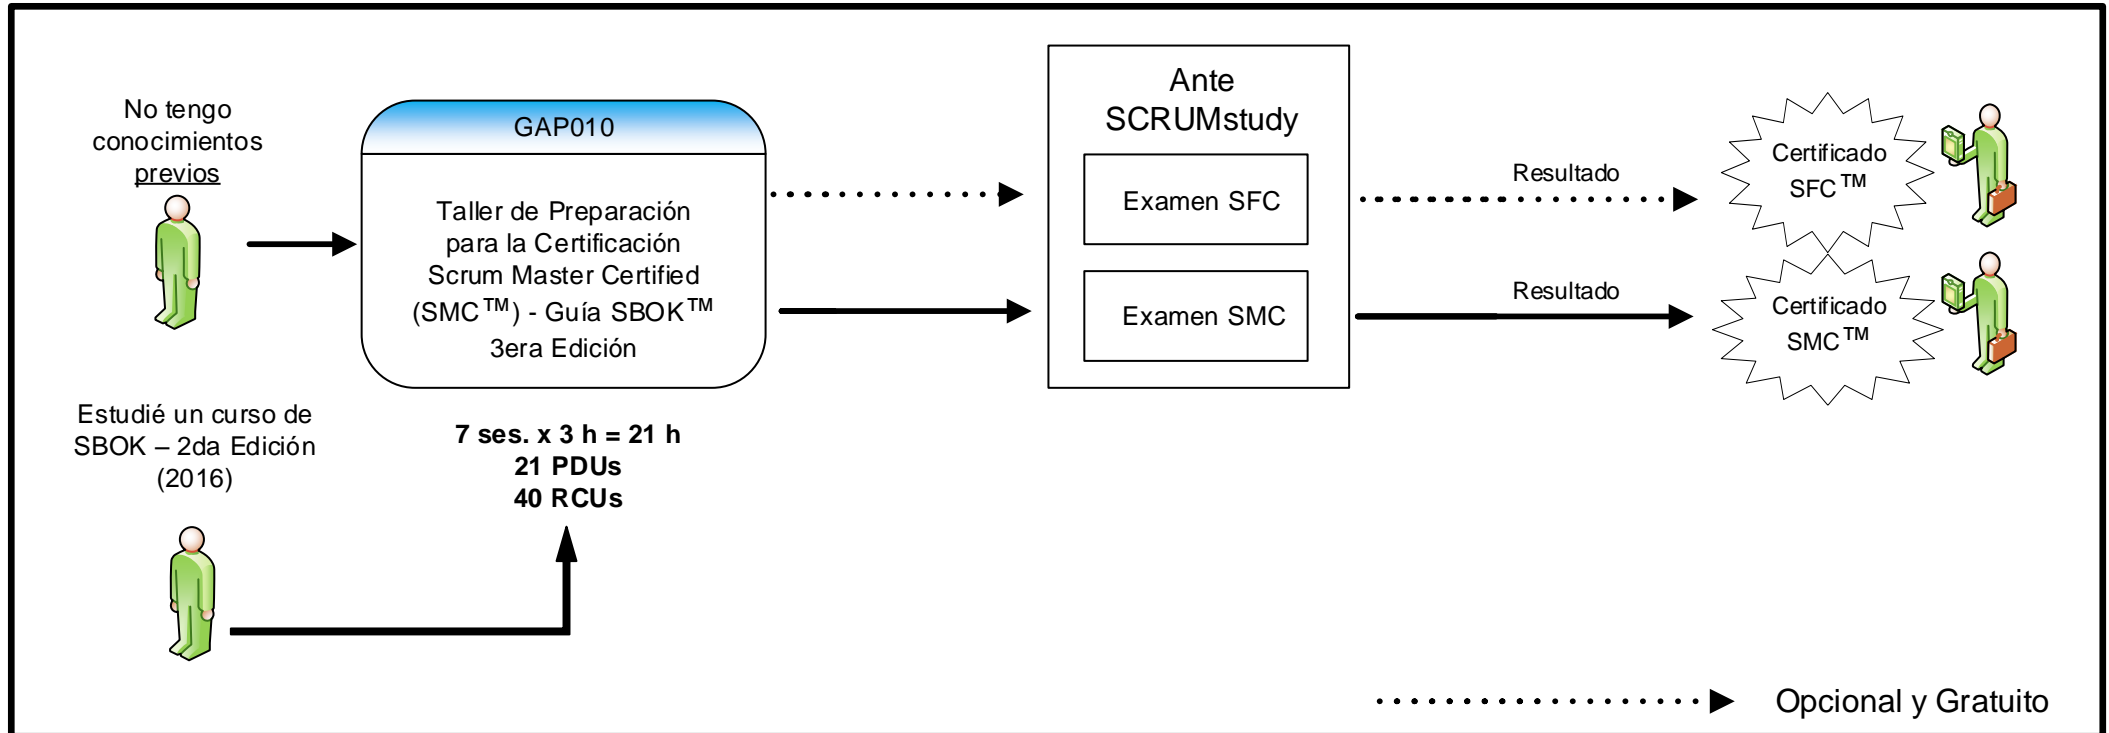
No tengo conocimientos previos

GAP010

Taller de Preparación para la Certificación Scrum Master Certified (SMC™) - Guía SBOK™ 3era Edición

Ante SCRUMstudy

Examen SFC

Examen SMC

Resultado

Resultado

Certificado SFC™

Certificado SMC™

Estudié un curso de SBOK – 2da Edición (2016)

**7 ses. x 3 h = 21 h**
**21 PDUs**
**40 RCUs**

Opcional y Gratuito